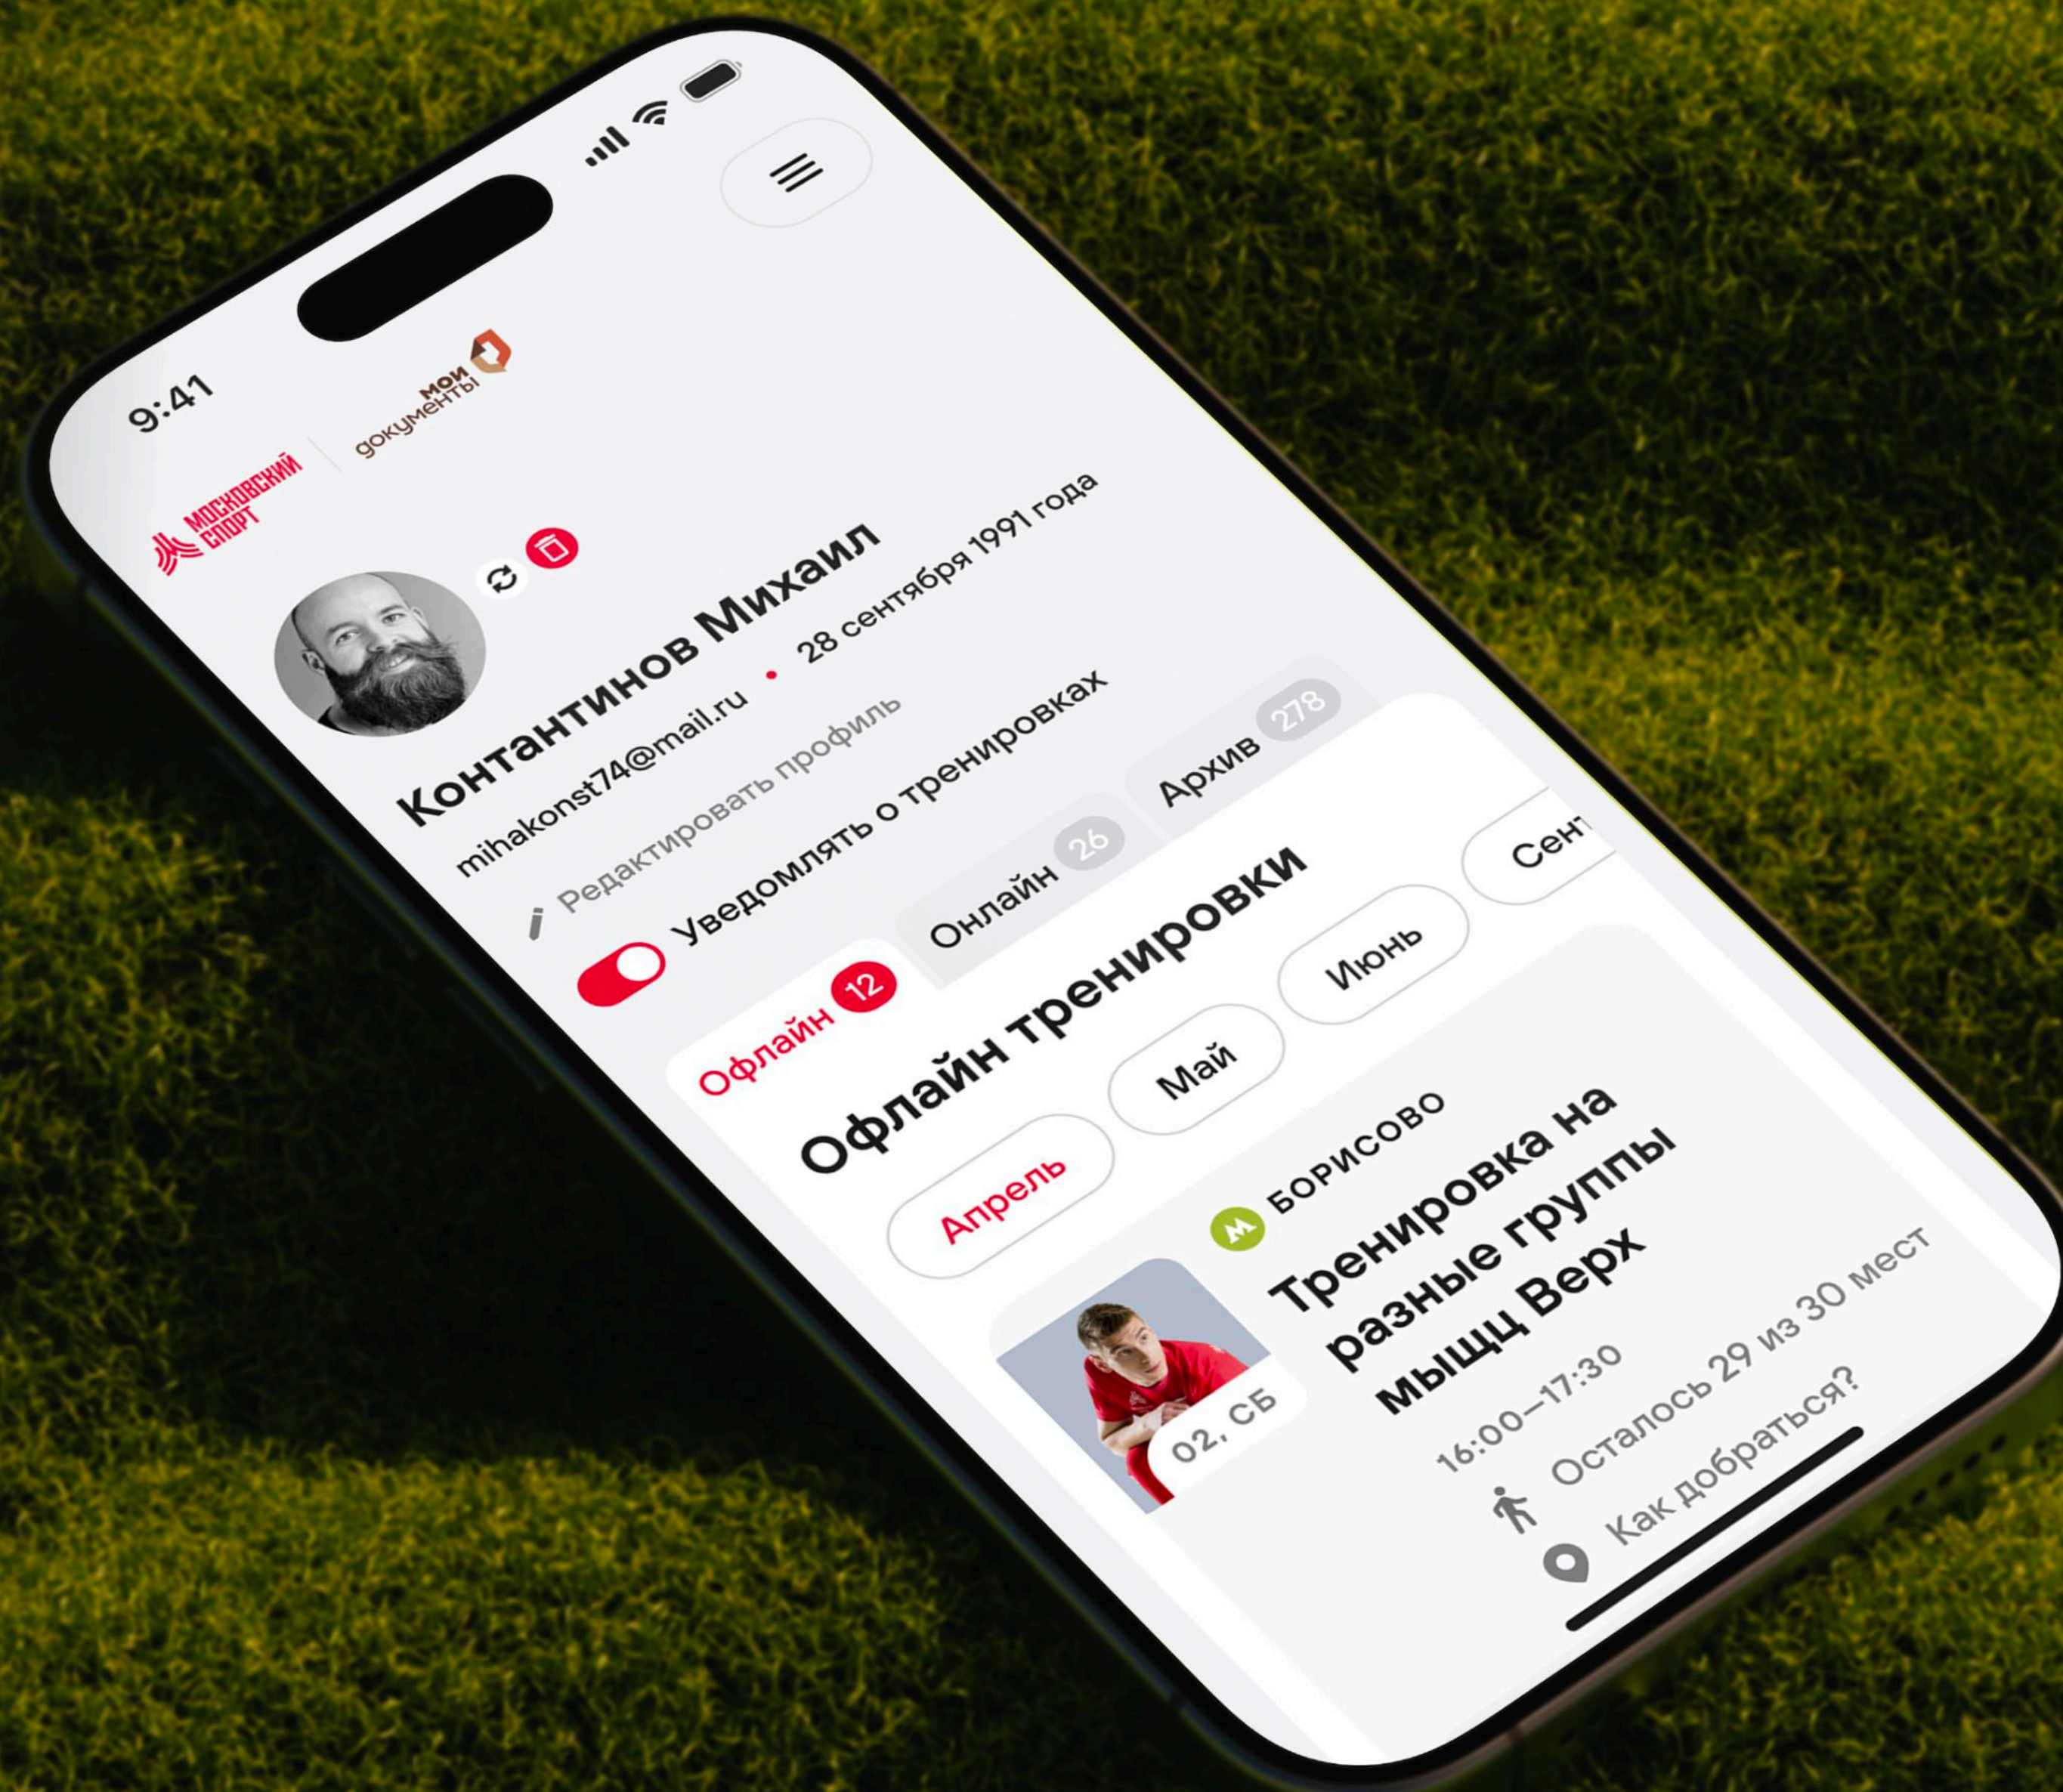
9:41

МОСКОВСКИЙ СПОРТ

мои документы

Контантинов Михаил

mihakonst74@mail.ru • 28 сентября 1991 года

Редактировать профиль

Уведомлять о тренировках

Офлайн 12 Онлайн 26 Архив 278

Офлайн тренировки

Апрель Май Июнь Сент

02, СБ

БОРИСОВО

Тренировка на разные группы мыщц Верх

16:00–17:30

Осталось 29 из 30 мест

Как добраться?